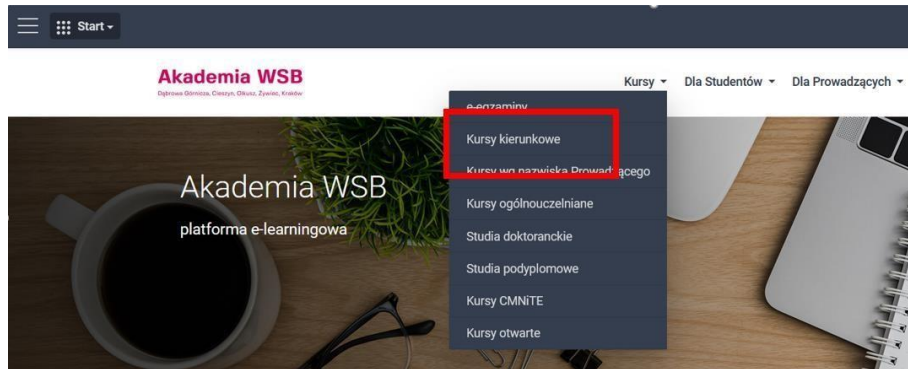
Start

Akademia WSB
Dąbrowa Górnicza, Cieszyn, Olkusz, Żywiec, Kraków

Kursy Dla Studentów Dla Prowadzących

e-egzaminy
Kursy kierunkowe
Kursy wg nazwiska Prowad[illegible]ącego
Kursy ogólnouczelniane
Studia doktoranckie
Studia podyplomowe
Kursy CMNiTE
Kursy otwarte

Akademia WSB
platforma e-learningowa